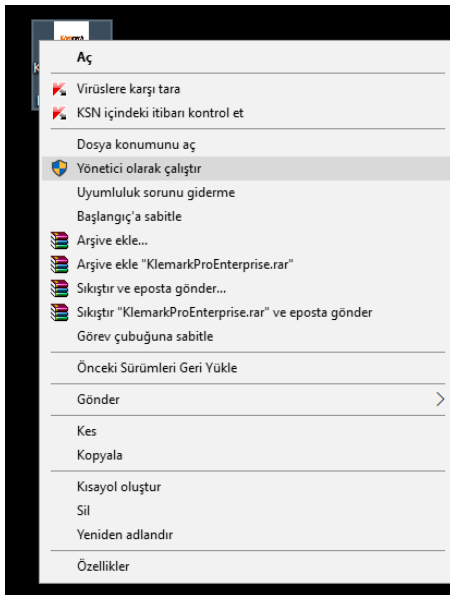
Aç

Virüslere karşı tara

KSN içindeki itibarı kontrol et

Dosya konumunu aç

Yönetici olarak çalıştır

Uyumluluk sorunu giderme

Başlangıç'a sabitle

Arşive ekle...

Arşive ekle "KlemarkProEnterprise.rar"

Sıkıştır ve eposta gönder...

Sıkıştır "KlemarkProEnterprise.rar" ve eposta gönder

Görev çubuğuna sabitle

Önceki Sürümleri Geri Yükle

Gönder

Kes

Kopyala

Kısayol oluştur

Sil

Yeniden adlandır

Özellikler